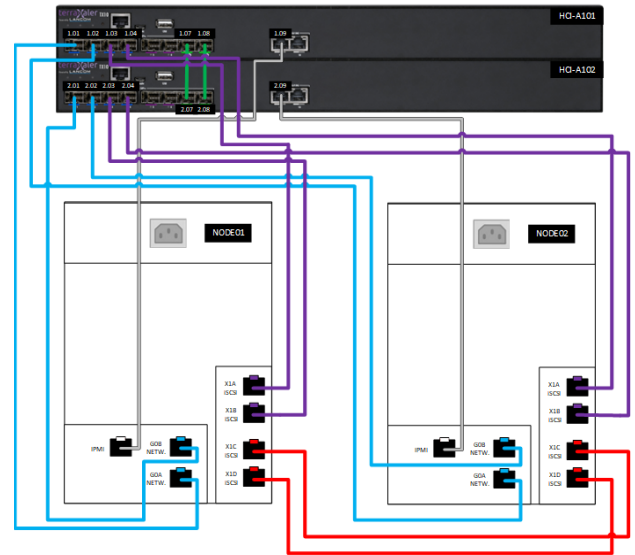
terraXaler
LANCOM
1.01 1.02 1.03 1.04
1.07 1.08
1.09
HCI-A101

terraXaler
LANCOM
2.01 2.02 2.03 2.04
2.07 2.08
2.09
HCI-A102

NODE01
X1A iSCSI
X1B iSCSI
IPMI
G0B NETW.
X1C iSCSI
G0A NETW.
X1D iSCSI

NODE02
X1A iSCSI
X1B iSCSI
IPMI
G0B NETW.
X1C iSCSI
G0A NETW.
X1D iSCSI